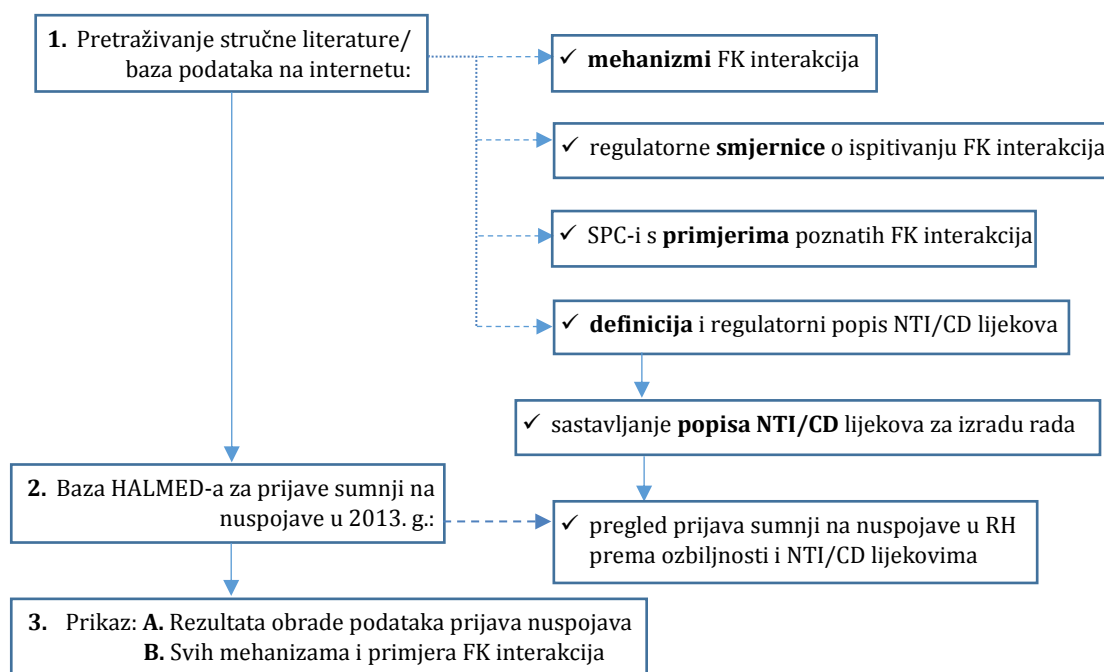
1. Pretraživanje stručne literature/ baza podataka na internetu:

✓ mehanizmi FK interakcija

✓ regulatorne smjernice o ispitivanju FK interakcija

✓ SPC-i s primjerima poznatih FK interakcija

✓ definicija i regulatorni popis NTI/CD lijekova

✓ sastavljanje popisa NTI/CD lijekova za izradu rada

2. Baza HALMED-a za prijave sumnji na nuspojave u 2013. g.:

✓ pregled prijava sumnji na nuspojave u RH prema ozbiljnosti i NTI/CD lijekovima

3. Prikaz: A. Rezultata obrade podataka prijava nuspojava
B. Svih mehanizama i primjera FK interakcija